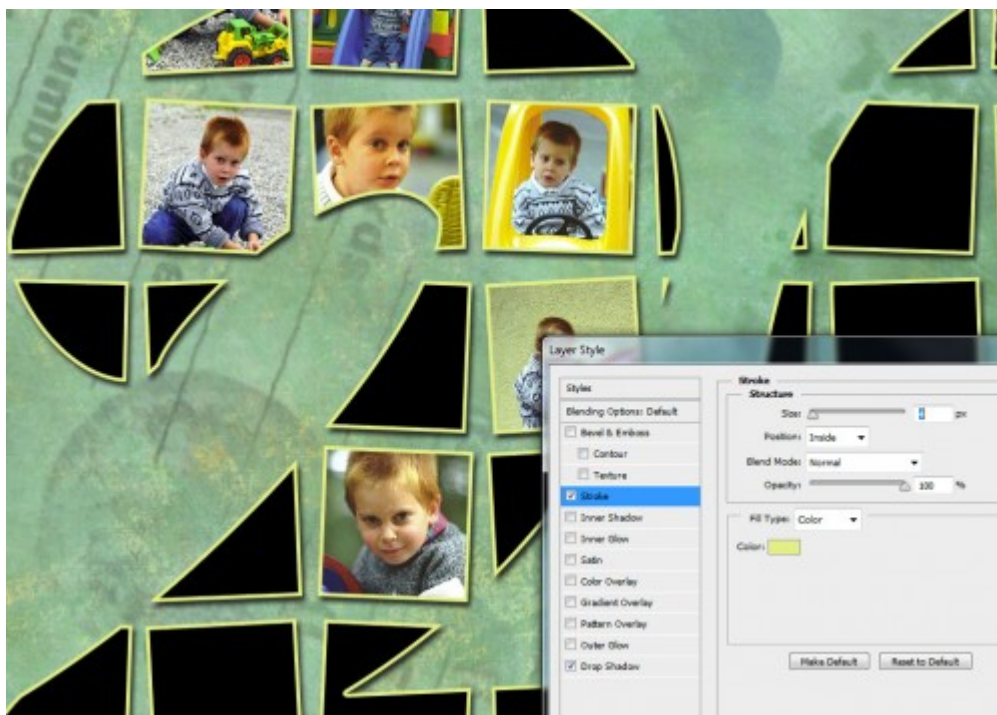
Layer Style

Styles
Blending Options: Default
Bevel & Emboss
Contour
Texture
Stroke
Inner Shadow
Inner Glow
Satin
Color Overlay
Gradient Overlay
Pattern Overlay
Outer Glow
Drop Shadow

Stroke
Structure
Size: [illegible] px
Position: Inside
Blend Mode: Normal
Opacity: 100 %

Fill Type: Color
Color:

Make Default
Reset to Default